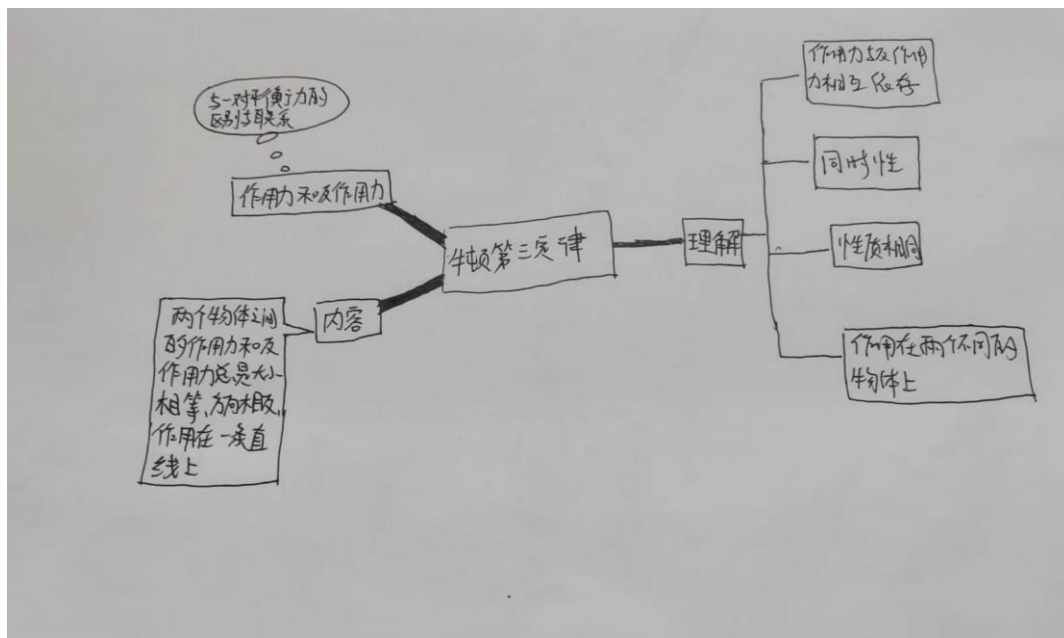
与一对平衡力的区别与联系

作用力和反作用力

牛顿第三定律

两个物体之间的作用力和反作用力总是大小相等，方向相反，作用在一条直线上

内容

理解

作用力与反作用力相互依存

同时性

性质相同

作用在两个不同的物体上